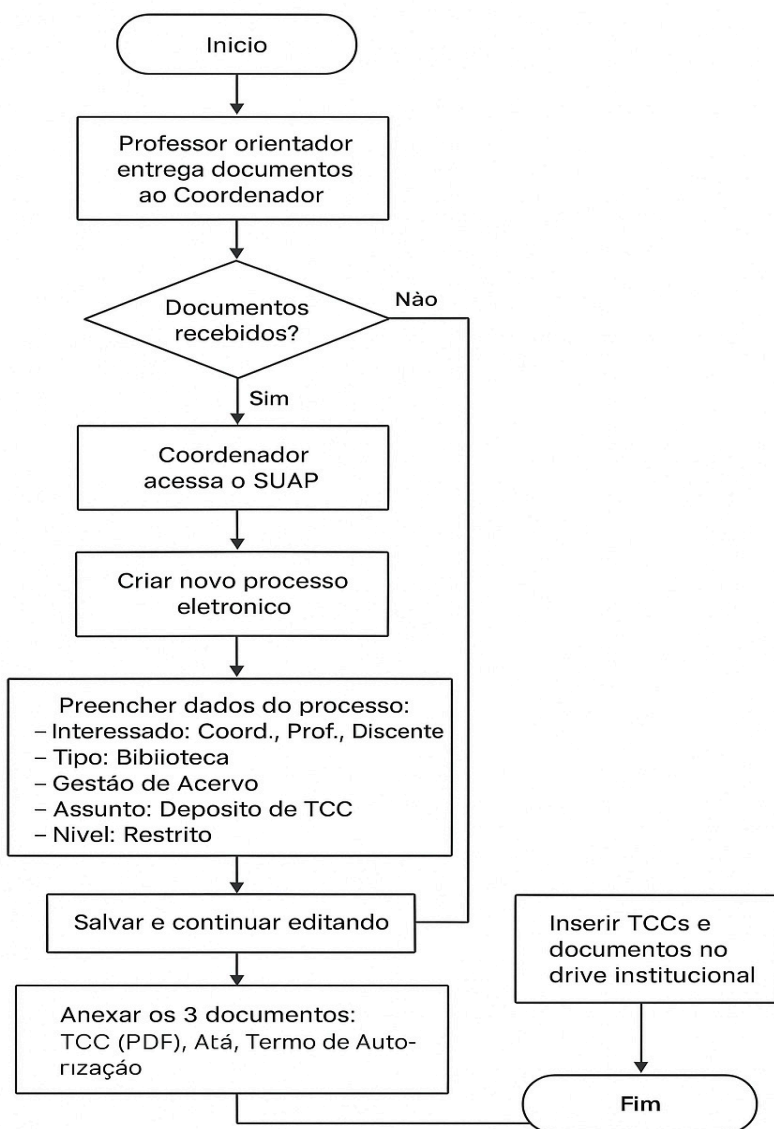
Inicio

Professor orientador entrega documentos ao Coordenador

Documentos recebidos?

Nào

Sim

Coordenador acessa o SUAP

Criar novo processo eletronico

Preencher dados do processo:
– Interessado: Coord., Prof., Discente
– Tipo: Bibiioteca
– Gestáo de Acervo
– Assunto: Deposito de TCC
– Nivel: Restrito

Salvar e continuar editando

Inserir TCCs e documentos no drive institucional

Anexar os 3 documentos: TCC (PDF), Atá, Termo de Autorizaçáo

Fim